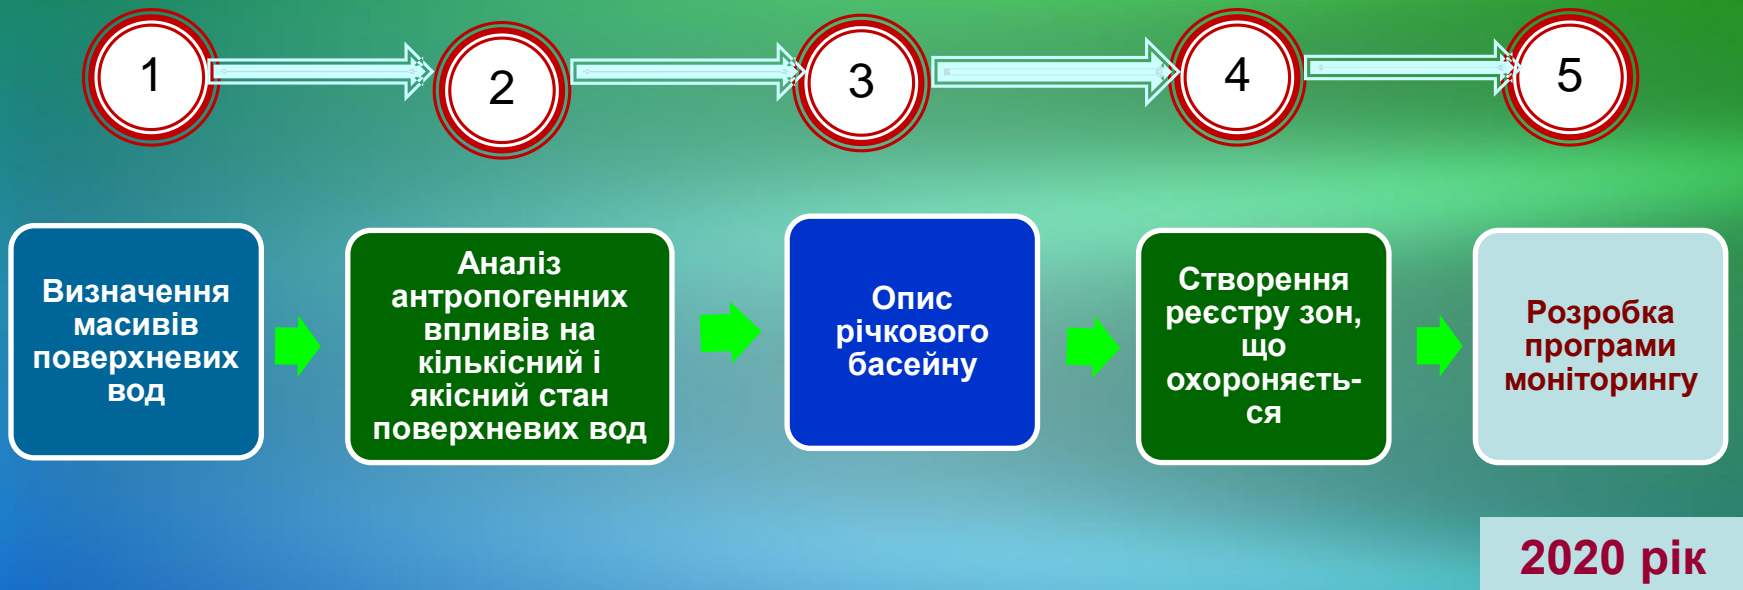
1

2

3

4

5

Визначення масивів поверхневих вод

Аналіз антропогенних впливів на кількісний і якісний стан поверхневих вод

Опис річкового басейну

Створення реєстру зон, що охороняються

Розробка програми моніторингу

2020 рік